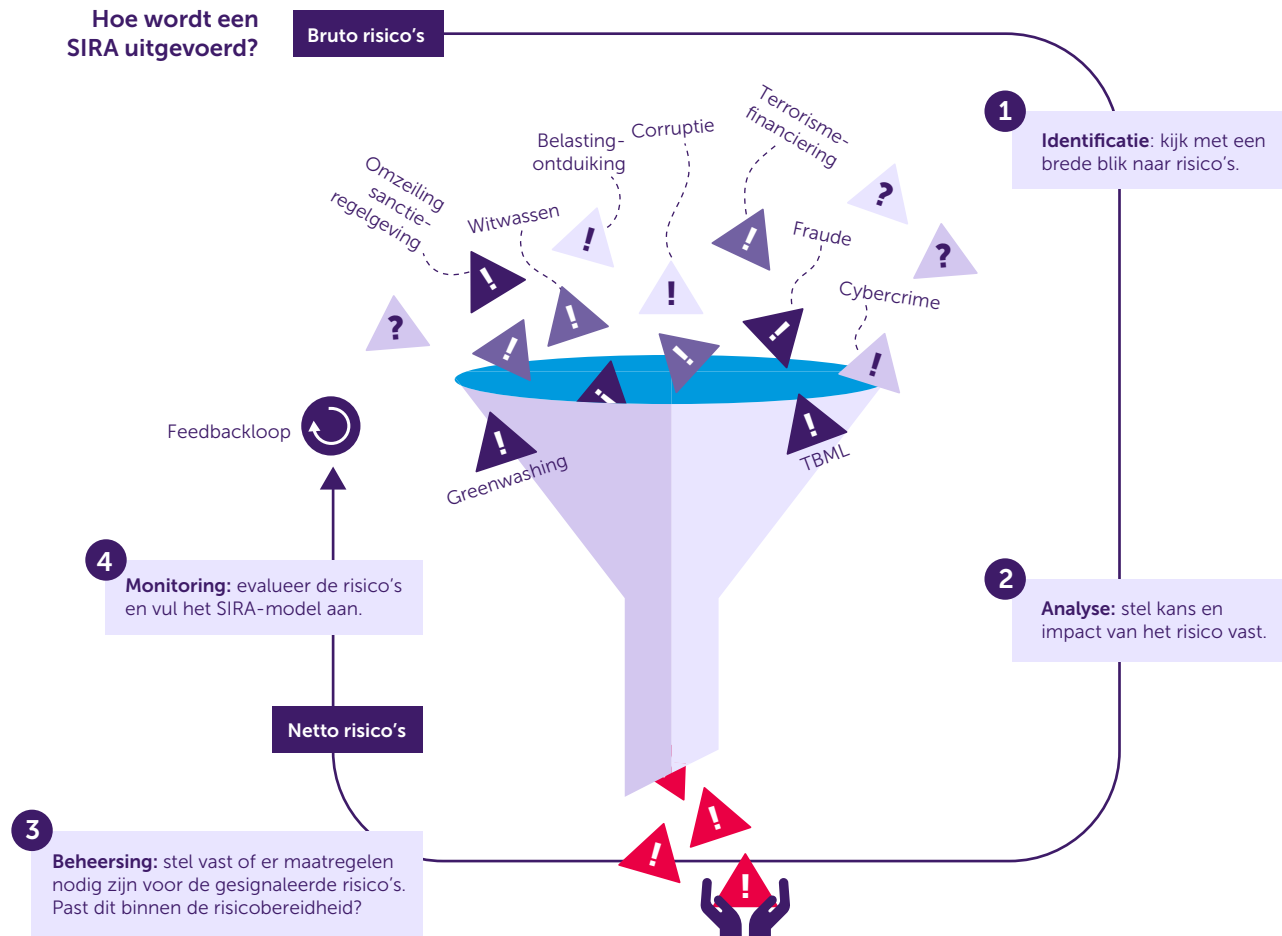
Hoe wordt een SIRA uitgevoerd?

Bruto risico's

1
Identificatie: kijk met een brede blik naar risico's.

Omzeiling sanctie-regelgeving

Witwassen

Belasting-ontduiking

Corruptie

Terrorisme-financiering

Fraude

Cybercrime

Greenwashing

TBML

?

?

?

Feedbackloop

4
Monitoring: evalueer de risico's en vul het SIRA-model aan.

2
Analyse: stel kans en impact van het risico vast.

Netto risico's

3
Beheersing: stel vast of er maatregelen nodig zijn voor de gesignaleerde risico's. Past dit binnen de risicobereidheid?